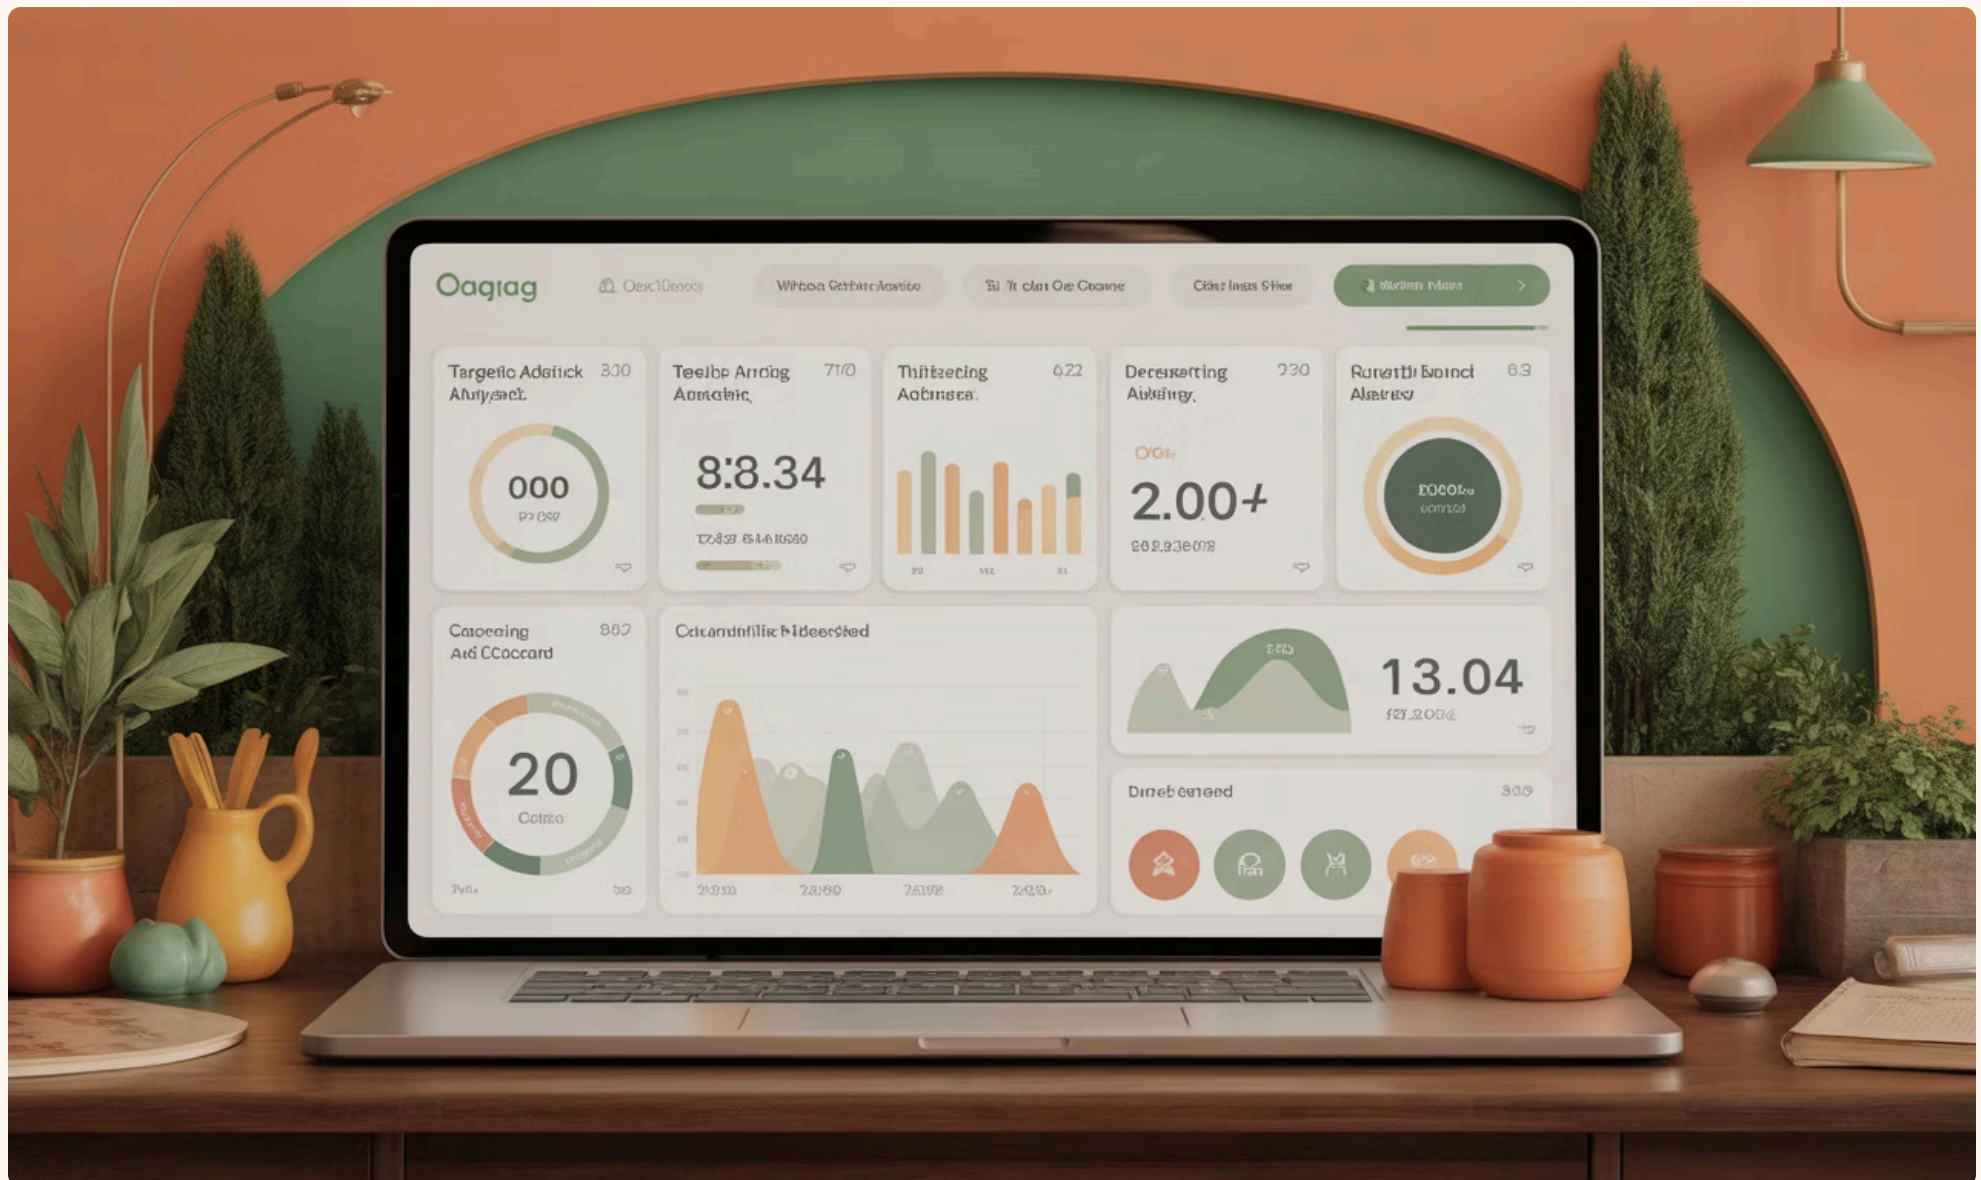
Oagiag

Oer Idenco

Wihoa Sabhrabe

Si Ti clat Oe Coane

Cike laas Shoe

durben Maea

Targetic Adelick Alujsact. 300

000

Teelbe Arrcing Aonatic. 710

8:8.34

Thitteecing Aobnaea. 022

Decerefting Aibitng. 230

2.00+

Ruratti Boincl Alaeeo 63

Caoceing Atd CCoccard 802

20

Cotao

Cotaumdifiir Fideecfied

13.04

Direbcetod 809